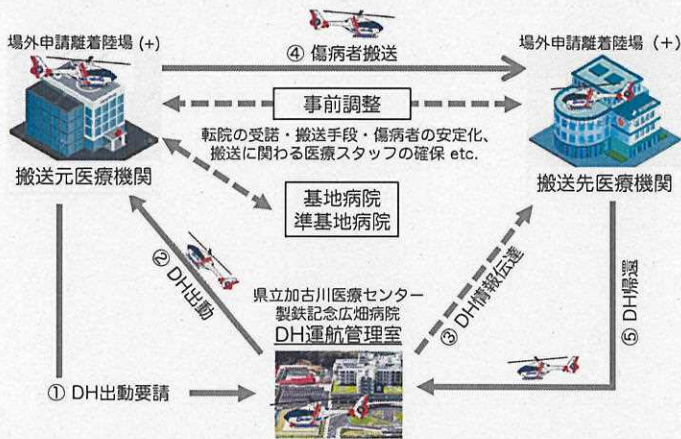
場外申請離着陸場 (+)

④ 傷病者搬送

場外申請離着陸場 (+)

事前調整

転院の受諾・搬送手段・傷病者の安定化、搬送に関わる医療スタッフの確保 etc.

搬送元医療機関

搬送先医療機関

基地病院
準基地病院

② DH出動

③ DH情報伝達

⑤ DH帰還

県立加古川医療センター
製鉄記念広畑病院
DH運航管理室

① DH出動要請